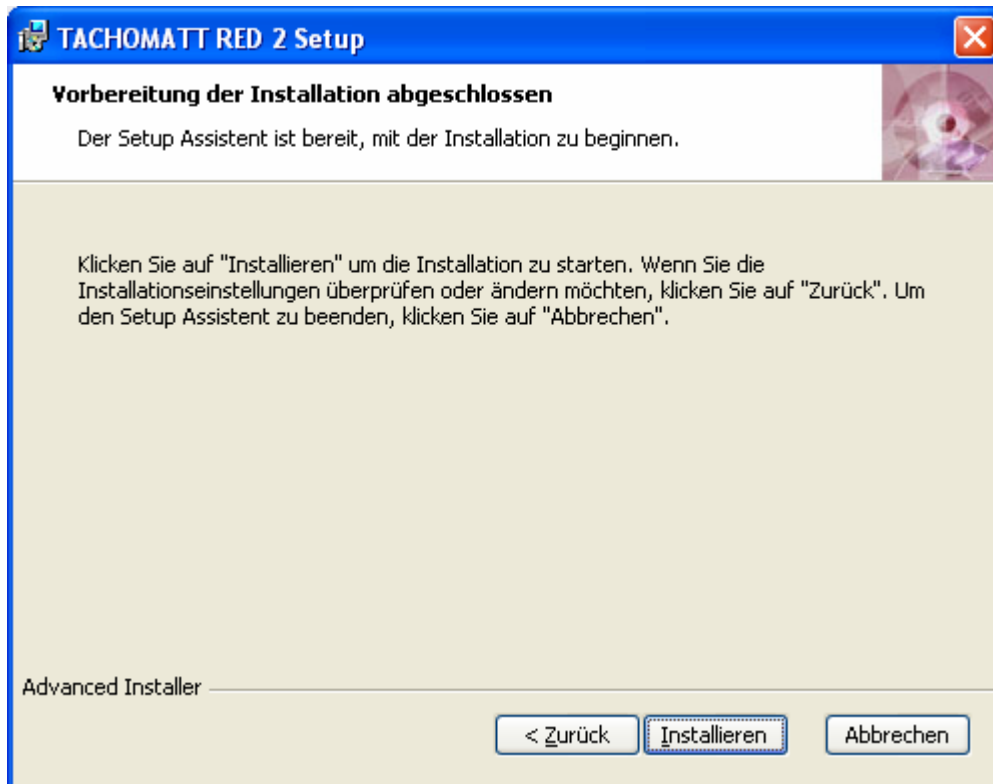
TACHOMATT RED 2 Setup

Vorbereitung der Installation abgeschlossen

Der Setup Assistent ist bereit, mit der Installation zu beginnen.

Klicken Sie auf "Installieren" um die Installation zu starten. Wenn Sie die Installationseinstellungen überprüfen oder ändern möchten, klicken Sie auf "Zurück". Um den Setup Assistent zu beenden, klicken Sie auf "Abbrechen".

Advanced Installer

< Zurück | Installieren | Abbrechen